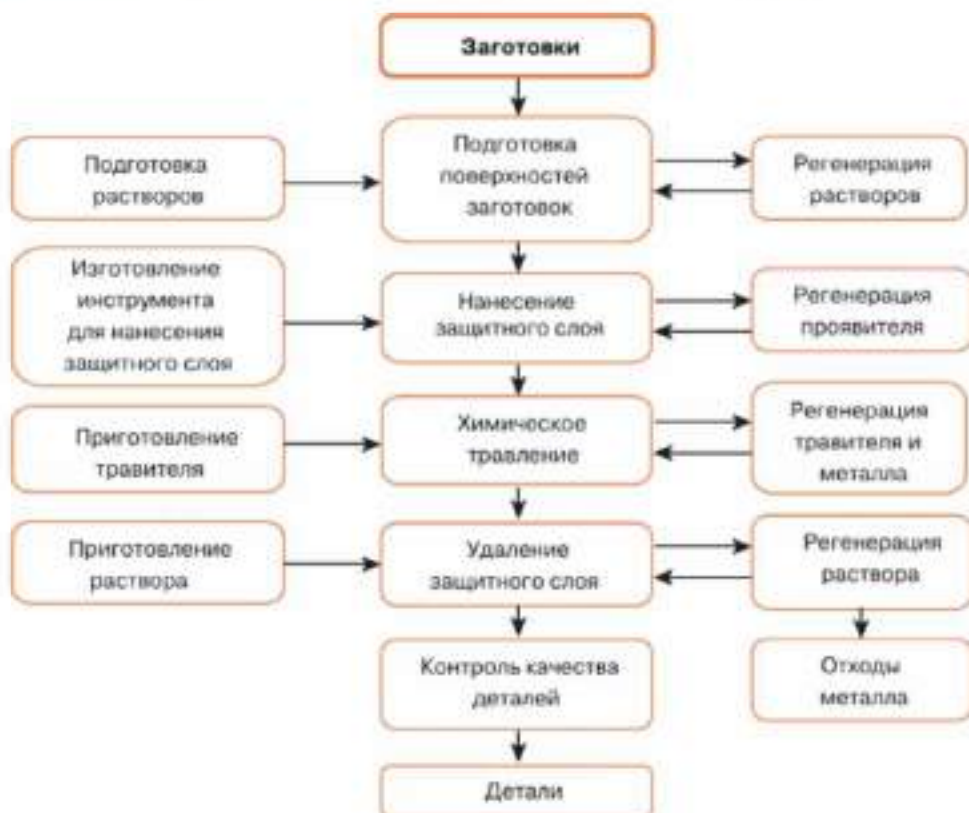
Заготовки

Подготовка растворов

Подготовка поверхностей заготовок

Регенерация растворов

Изготовление инструмента для нанесения защитного слоя

Нанесение защитного слоя

Регенерация проявителя

Приготовление травителя

Химическое травление

Регенерация травителя и металла

Приготовление раствора

Удаление защитного слоя

Регенерация раствора

Контроль качества деталей

Отходы металла

Детали